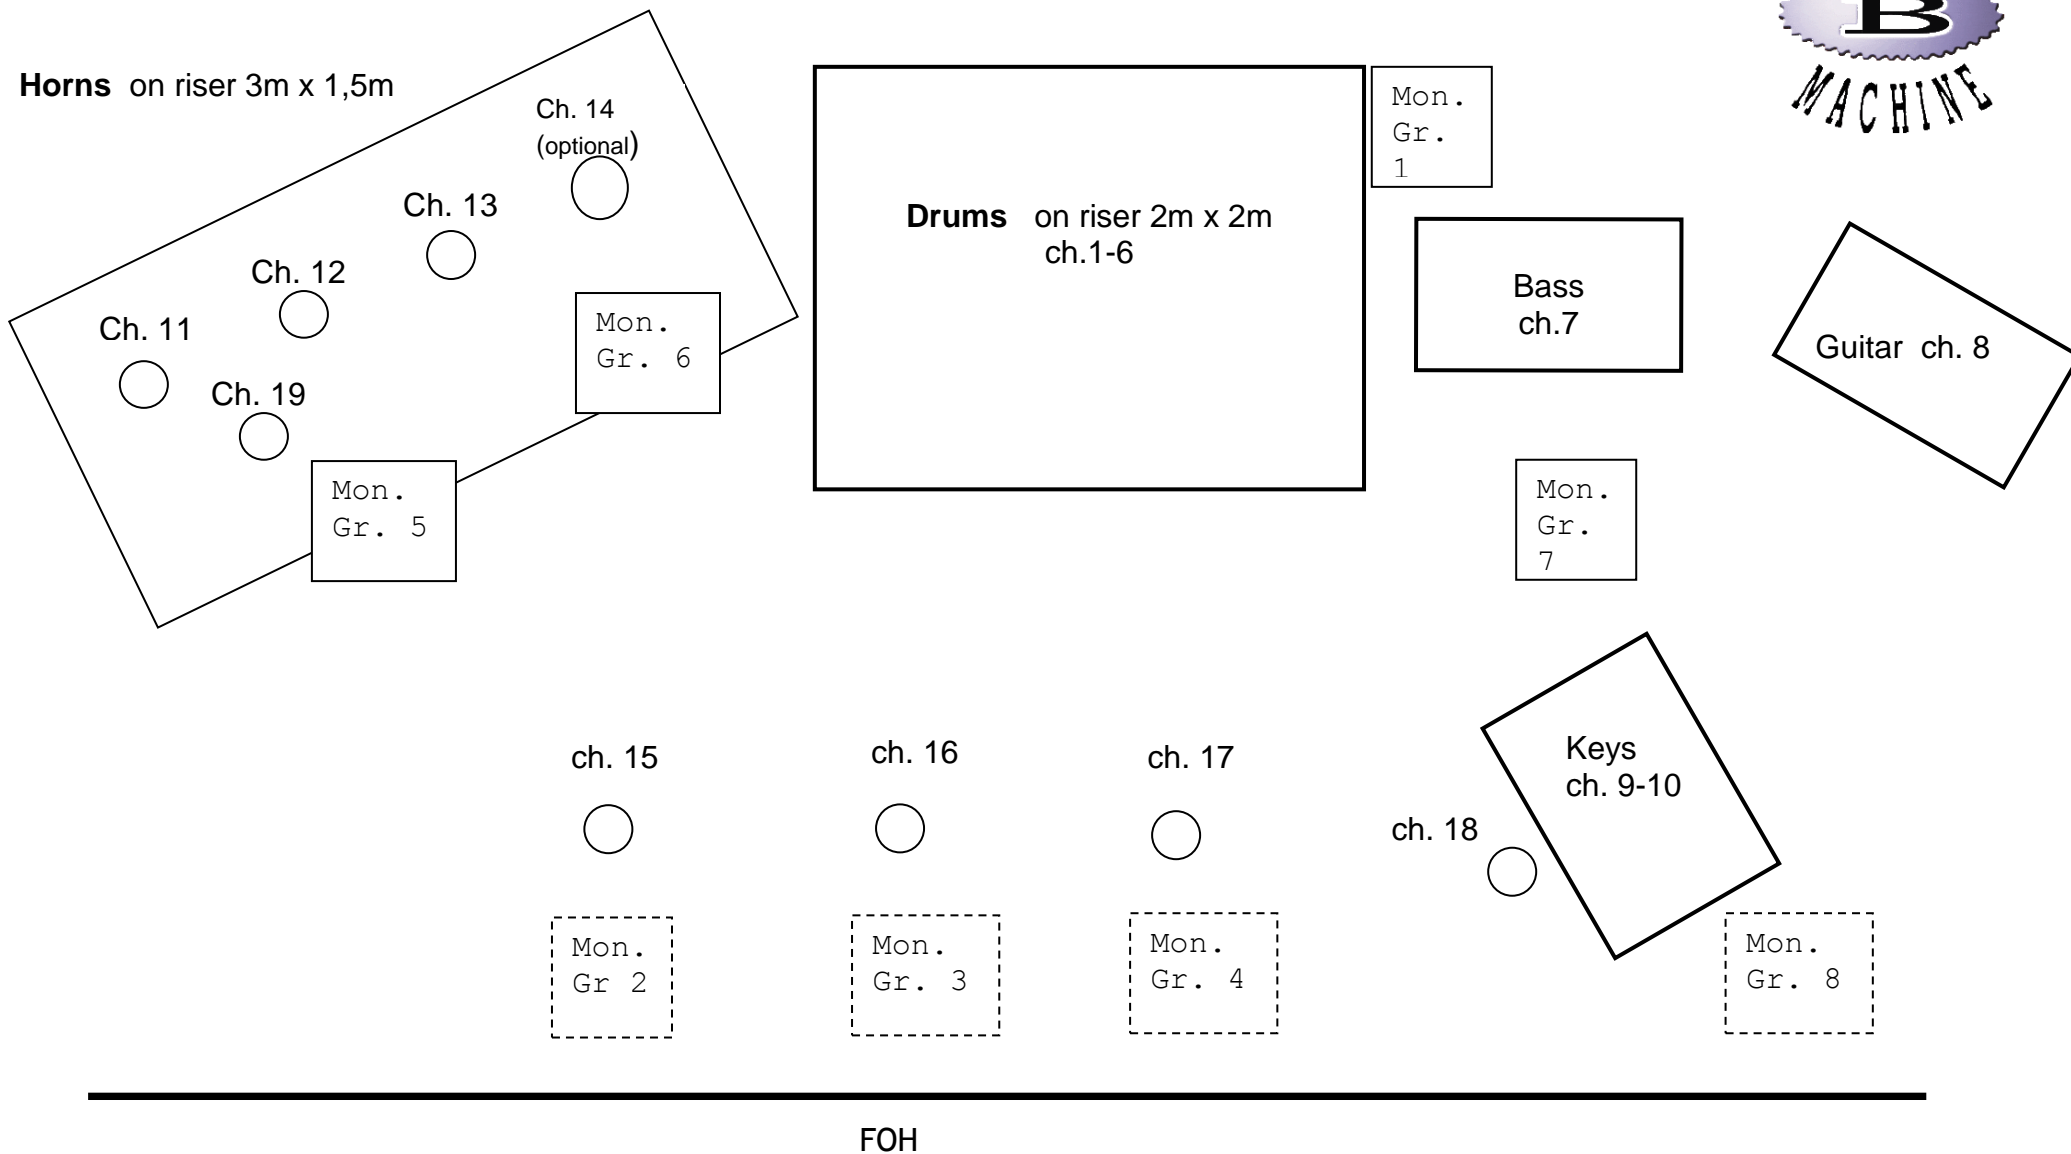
B
MACHINE

Horns on riser 3m x 1,5m

Ch. 14 (optional)

Ch. 13

Ch. 12

Ch. 11

Ch. 19

Mon. Gr. 6

Mon. Gr. 5

Drums on riser 2m x 2m ch.1-6

Mon. Gr. 1

Bass ch.7

Guitar ch. 8

Mon. Gr. 7

Keys ch. 9-10

ch. 15

ch. 16

ch. 17

ch. 18

Mon. Gr 2

Mon. Gr. 3

Mon. Gr. 4

Mon. Gr. 8

FOH